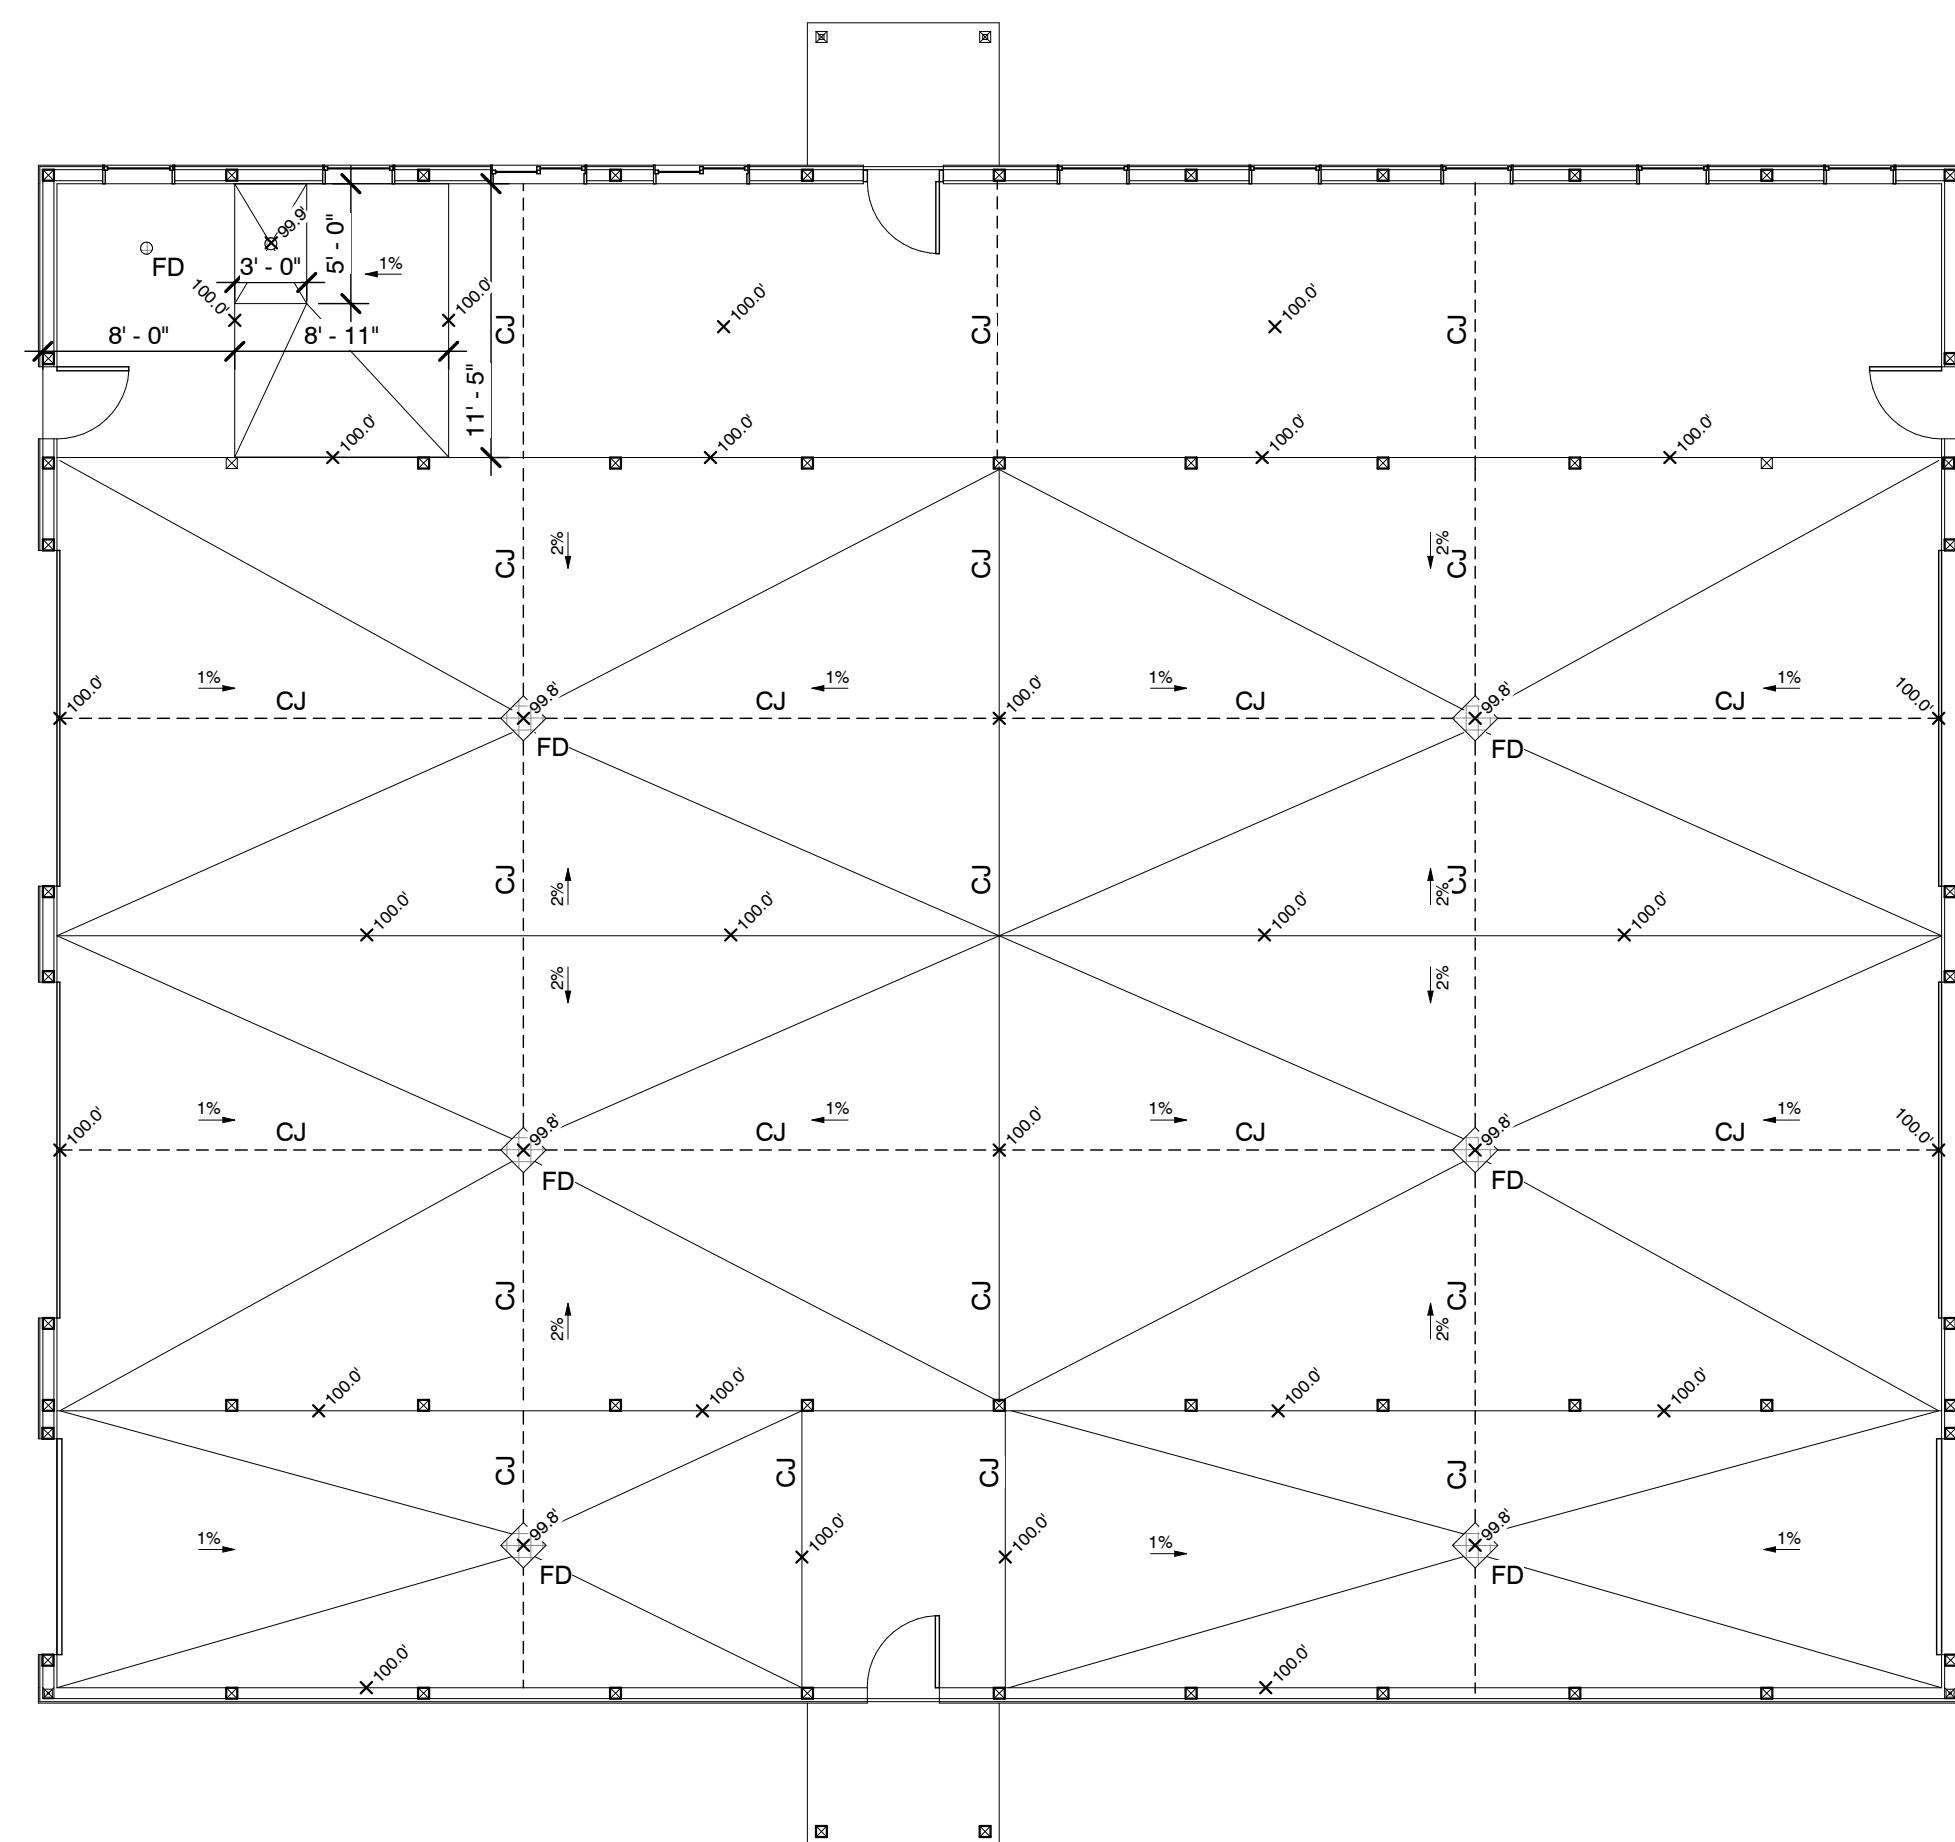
99.9'
FD
3' - 0"
5' - 0"
1%
100.0'
100.0'
100.0'
100.0'
8' - 0"
8' - 11"
CJ
CJ
CJ
11' - 5"
100.0'
100.0'
100.0'
100.0'
CJ
2%
CJ
2%
CJ
100.0'
1%
CJ
99.8'
FD
1%
CJ
100.0'
1%
CJ
99.8'
FD
1%
CJ
100.0'
CJ
2%
CJ
2%
CJ
100.0'
100.0'
100.0'
100.0'
2%
2%
100.0'
1%
CJ
99.8'
FD
1%
CJ
100.0'
1%
CJ
99.8'
FD
1%
CJ
100.0'
CJ
2%
CJ
2%
CJ
100.0'
100.0'
100.0'
100.0'
CJ
CJ
CJ
CJ
1%
99.8'
FD
100.0'
100.0'
1%
99.8'
FD
1%
100.0'
100.0'